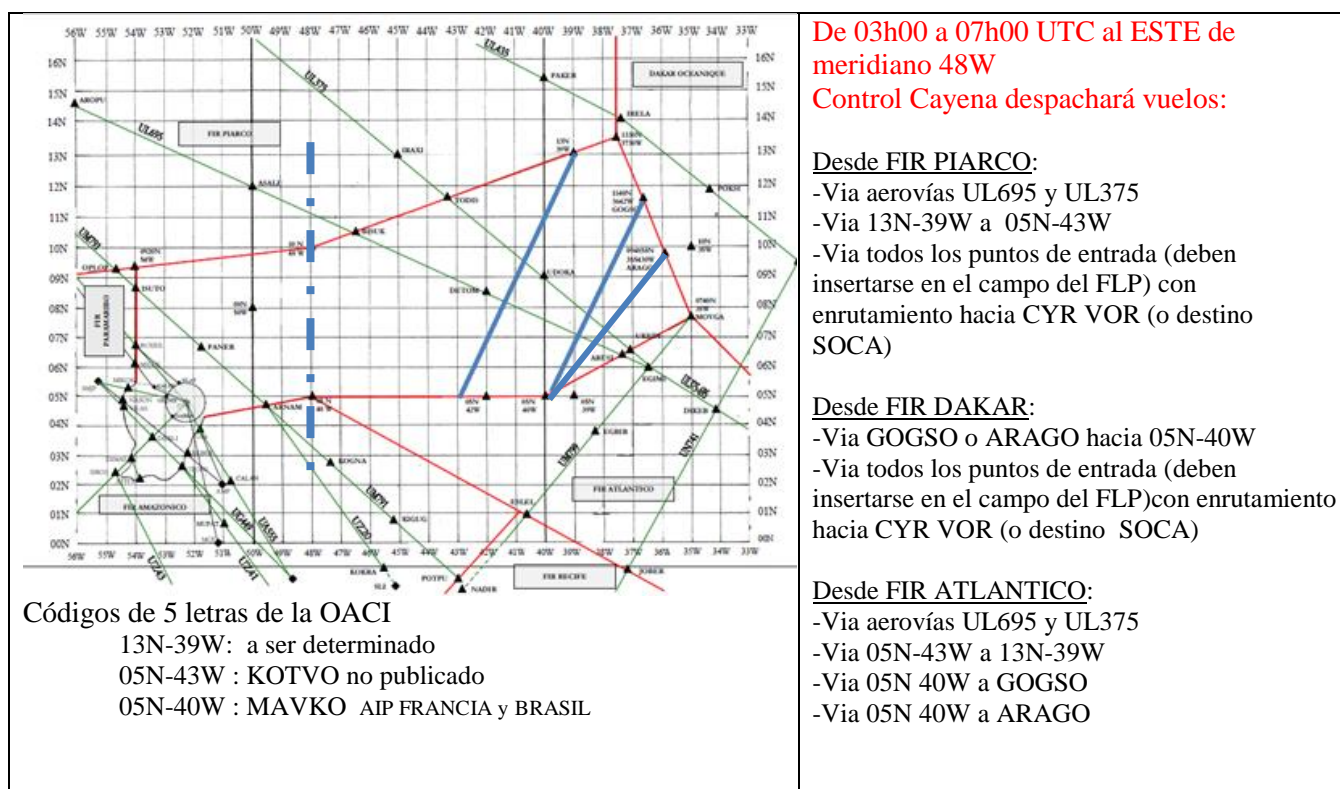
56W 55W 54W 53W 52W 51W 50W 49W 48W 47W 46W 45W 44W 43W 42W 41W 40W 39W 38W 37W 36W 35W 34W 33W

16N 15N 14N 13N 12N 11N 10N 09N 08N 07N 06N 05N 04N 03N 02N 01N 00N

UL435 UL375 UL695 UM791 UZ6 UM791 UM79 UM541

FIR PIARCO DAKAR OCEANIQUE FIR PARAMARIBO FIR AMAZONICO FIR ATLANTICO FIR RECIFE

AROPU PAKER IBELA IRAXI ASALI TODO POKHI SIDUK GOGSO ARAGO OPLOT ISUTO DETOBE UDOKA MOVGA PANER ARESI EGIMO KANAM KOGNA DIKEB EGBER KIGUG ESLEL KORBA POTPU NADIR JOBER CAL

De 03h00 a 07h00 UTC al ESTE de meridiano 48W
Control Cayena despachará vuelos:

Desde FIR PIARCO:
-Via aerovías UL695 y UL375
-Via 13N-39W a 05N-43W
-Via todos los puntos de entrada (deben insertarse en el campo del FLP) con enrutamiento hacia CYR VOR (o destino SOCA)

Desde FIR DAKAR:
-Via GOGSO o ARAGO hacia 05N-40W
-Via todos los puntos de entrada (deben insertarse en el campo del FLP)con enrutamiento hacia CYR VOR (o destino SOCA)

Desde FIR ATLANTICO:
-Via aerovías UL695 y UL375
-Via 05N-43W a 13N-39W
-Via 05N 40W a GOGSO
-Via 05N 40W a ARAGO

Códigos de 5 letras de la OACI
13N-39W: a ser determinado
05N-43W : KOTVO no publicado
05N-40W : MAVKO AIP FRANCIA y BRASIL